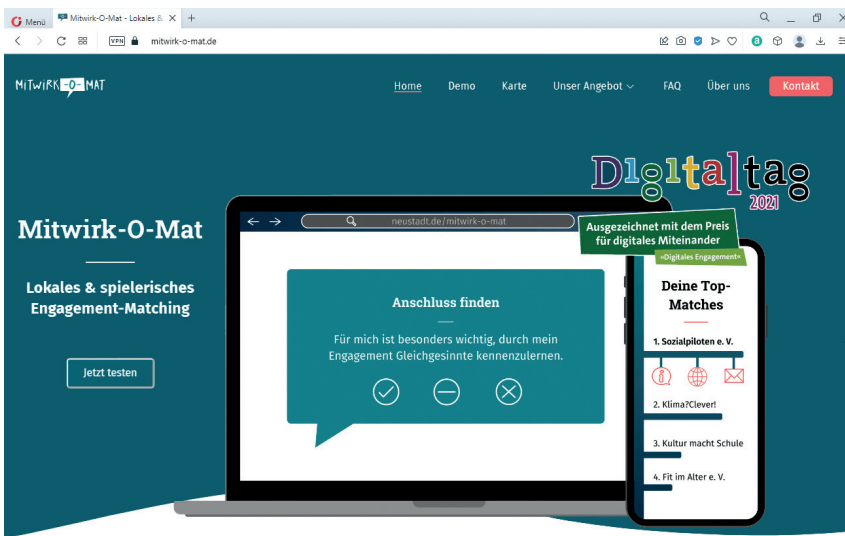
Menü Mitwirk-O-Mat - Lokales & +

VPN mitwirk-o-mat.de

MITWIRK-O-MAT

Home Demo Karte Unser Angebot FAQ Über uns Kontakt

Digitaltag 2021

Mitwirk-O-Mat

Lokales & spielerisches Engagement-Matching

Jetzt testen

neustadt.de/mitwirk-o-mat

Ausgezeichnet mit dem Preis für digitales Miteinander

»Digitales Engagement«

Anschluss finden

Für mich ist besonders wichtig, durch mein Engagement Gleichgesinnte kennenzulernen.

Deine Top-Matches

1. Sozialpiloten e. V.

2. Klima?Clever!

3. Kultur macht Schule

4. Fit im Alter e. V.